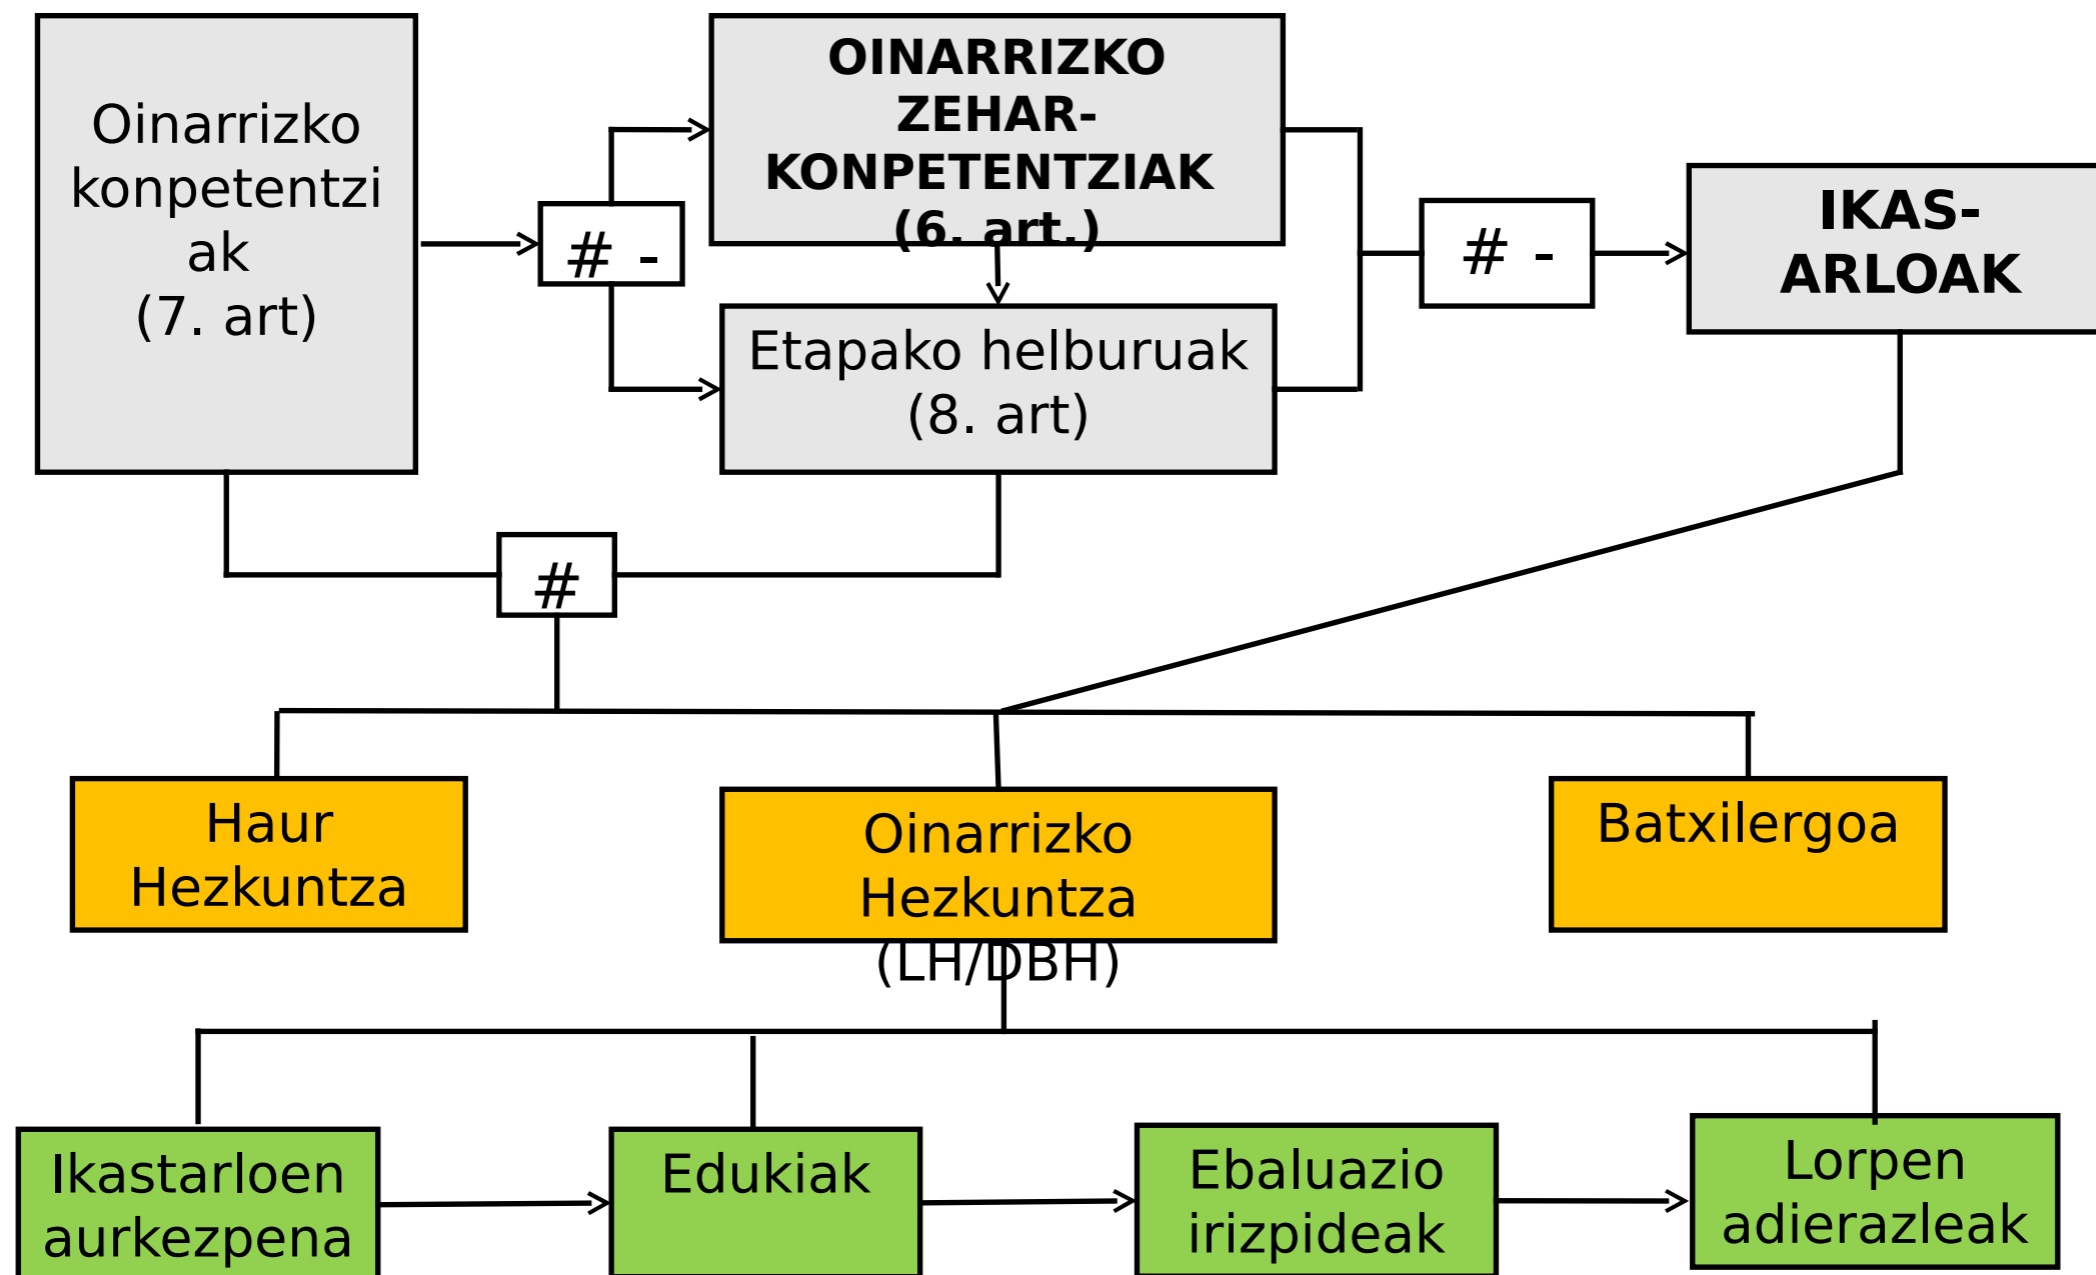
Oinarrizko konpetentziak
(7. art)

# -

OINARRIZKO ZEHAR-KONPETENTZIAK
(6. art.)

Etapako helburuak
(8. art)

# -

IKAS-ARLOAK

#

Haur Hezkuntza

Oinarrizko Hezkuntza
(LH/DBH)

Batxilergoa

Ikastarloen aurkezpena

Edukiak

Ebaluazio irizpideak

Lorpen adierazleak